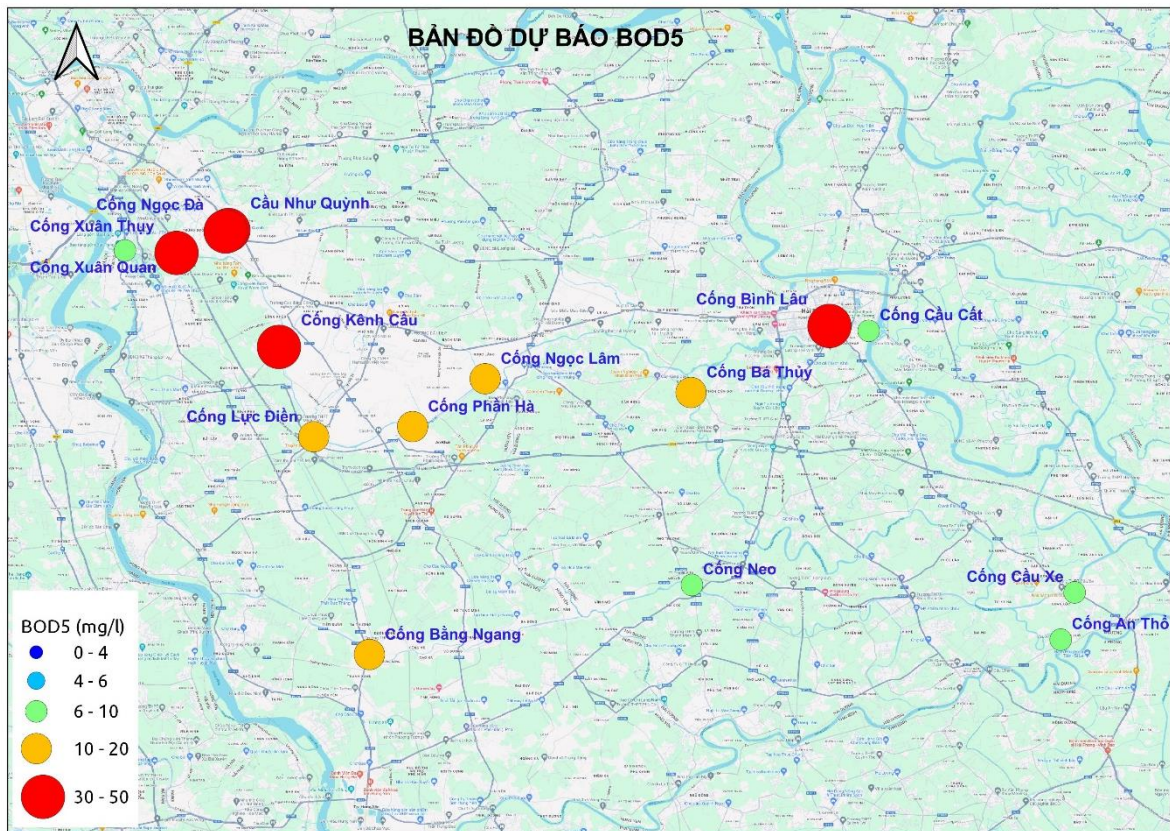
BẢN ĐỒ DỰ BÁO BOD5

Cầu Như Quỳnh
Cống Ngọc Đà
Cống Xuân Thụy
Cống Xuân Quan
Cống Bình Lâu
Cống Cầu Cất
Cống Kênh Cầu
Cống Ngọc Lâm
Cống Bá Thủy
Cống Phần Hà
Cống Lực Điền
Cống Neo
Cống Cầu Xe
Cống An Thổ
Cống Bằng Ngang

BOD5 (mg/l)
0 - 4
4 - 6
6 - 10
10 - 20
30 - 50